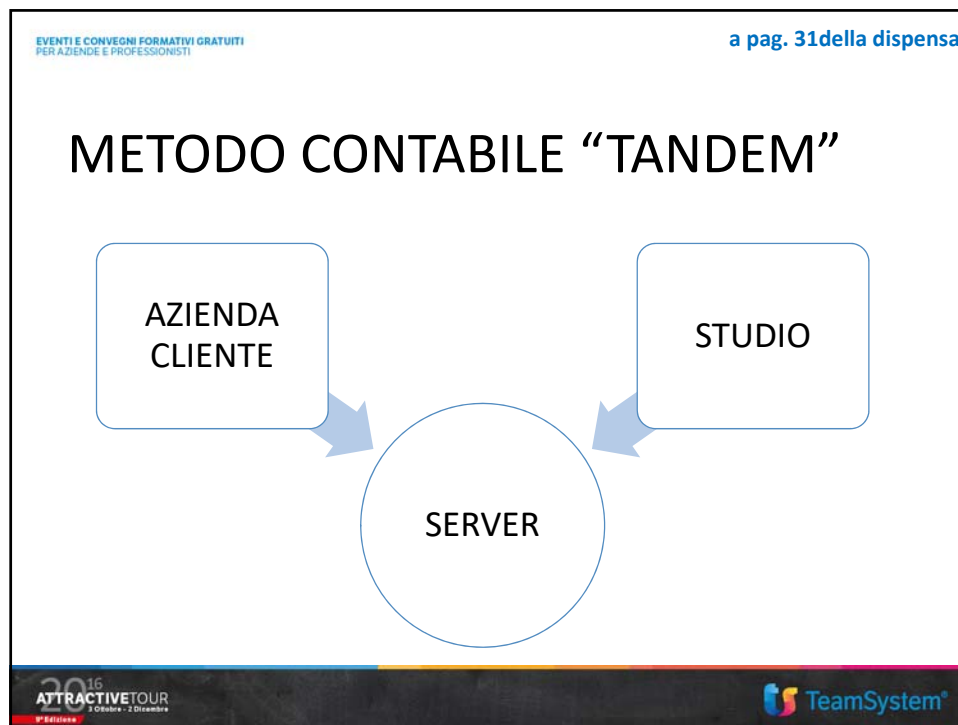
EVENTI E CONVEGNI FORMATIVI GRATUITI
PER AZIENDE E PROFESSIONISTI

a pag. 31della dispensa

METODO CONTABILE “TANDEM”

AZIENDA CLIENTE

STUDIO

SERVER

2016
ATTRACTIVETOUR
3 Ottobre - 2 Dicembre
9ª Edizione

TeamSystem®